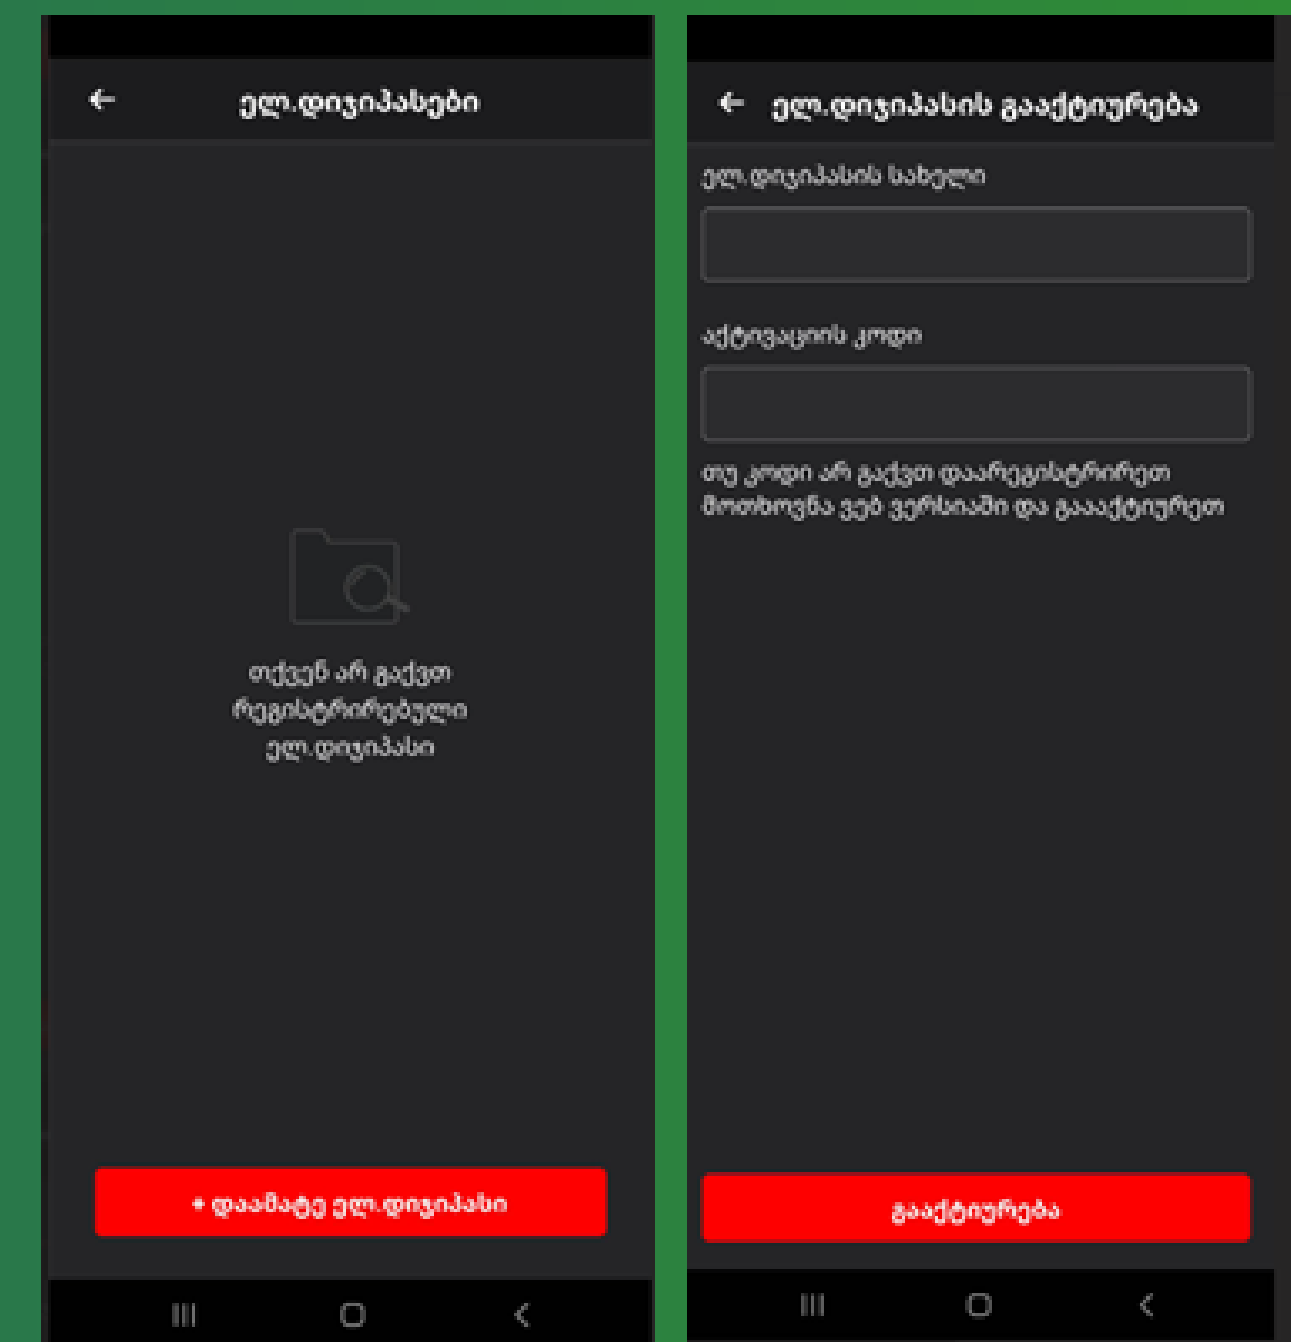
ელ.დიჯიპასები

თქვენ არ გაქვთ რეგისტრირებული ელ.დიჯიპასი

+ დაამატე ელ.დიჯიპასი

ელ.დიჯიპასის გააქტიურება

ელ.დიჯიპასის სახელი

აქტივაციის კოდი

თუ კოდი არ გაქვთ დაარეგისტრირეთ მოთხოვნა ვებ ვერსიაში და გააქტიურეთ

გააქტიურება